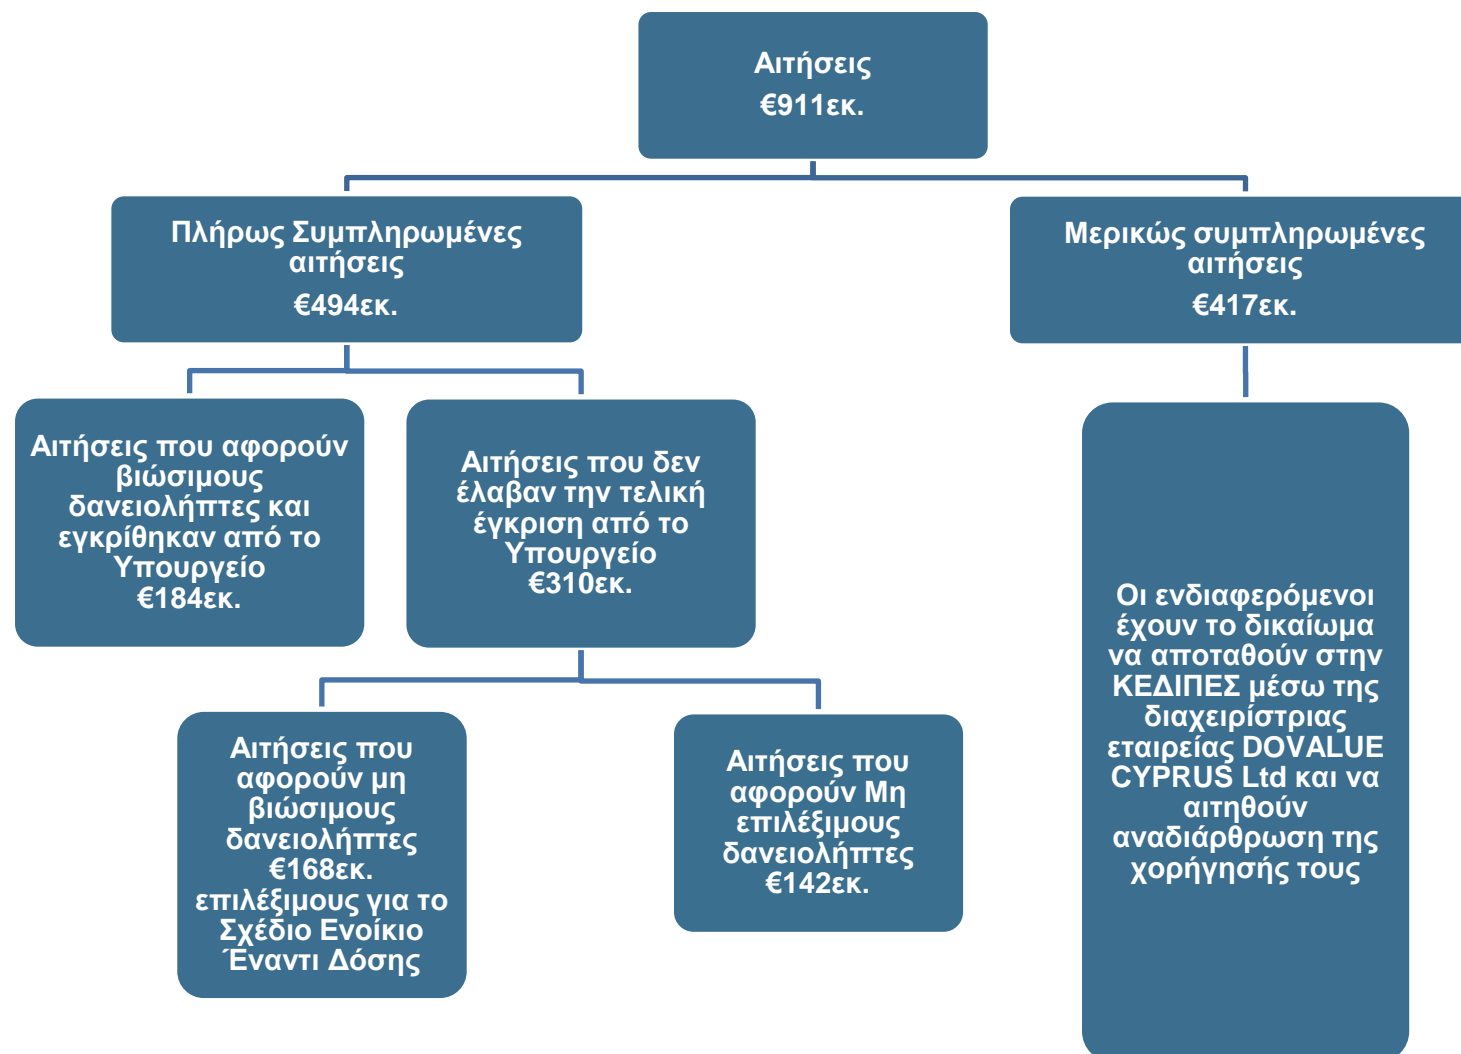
Αιτήσεις
€911εκ.

Πλήρως Συμπληρωμένες αιτήσεις
€494εκ.

Μερικώς συμπληρωμένες αιτήσεις
€417εκ.

Αιτήσεις που αφορούν βιώσιμους δανειολήπτες και εγκρίθηκαν από το Υπουργείο
€184εκ.

Αιτήσεις που δεν έλαβαν την τελική έγκριση από το Υπουργείο
€310εκ.

Οι ενδιαφερόμενοι έχουν το δικαίωμα να αποταθούν στην ΚΕΔΙΠΕΣ μέσω της διαχειρίστριας εταιρείας DOVALUE CYPRUS Ltd και να αιτηθούν αναδιάρθρωση της χορήγησής τους

Αιτήσεις που αφορούν μη βιώσιμους δανειολήπτες
€168εκ.
επιλέξιμους για το Σχέδιο Ενοίκιο Έναντι Δόσης

Αιτήσεις που αφορούν Μη επιλέξιμους δανειολήπτες
€142εκ.